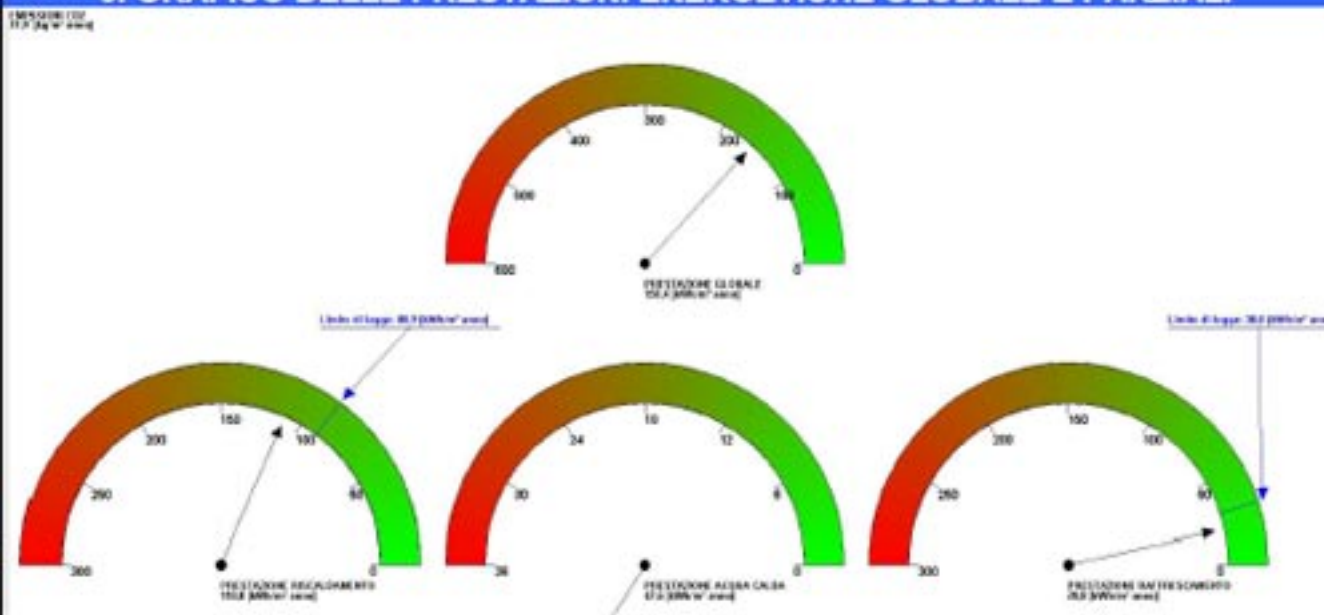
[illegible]

EMISSIONI CO2
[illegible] [kg/m² anno]

500
400
300
200
100
600
0
PRESTAZIONE GLOBALE
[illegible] [kWh/m² anno]

Limite di legge: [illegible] [kWh/m² anno]

200
150
100
250
50
300
0
PRESTAZIONE RISCALDAMENTO
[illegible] [kWh/m² anno]

24
18
12
30
6
36
0
PRESTAZIONE ACQUA CALDA
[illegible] [kWh/m² anno]

Limite di legge: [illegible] [kWh/m² anno]

200
150
100
250
50
300
0
PRESTAZIONE RAFFRESCAMENTO
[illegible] [kWh/m² anno]